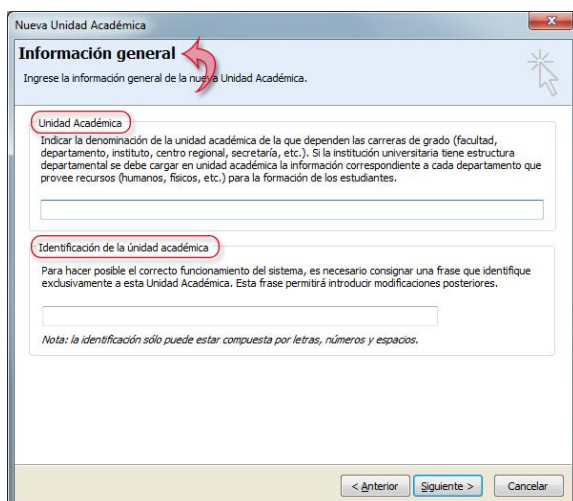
Nueva Unidad Académica

Información general

Ingrese la información general de la nueva Unidad Académica.

Unidad Académica

Indicar la denominación de la unidad académica de la que dependen las carreras de grado (facultad, departamento, instituto, centro regional, secretaría, etc.). Si la institución universitaria tiene estructura departamental se debe cargar en unidad académica la información correspondiente a cada departamento que provee recursos (humanos, físicos, etc.) para la formación de los estudiantes.

Identificación de la única académica

Para hacer posible el correcto funcionamiento del sistema, es necesario consignar una frase que identifique exclusivamente a esta Unidad Académica. Esta frase permitirá introducir modificaciones posteriores.

Nota: la identificación sólo puede estar compuesta por letras, números y espacios.

< Anterior

Siguiente >

Cancelar